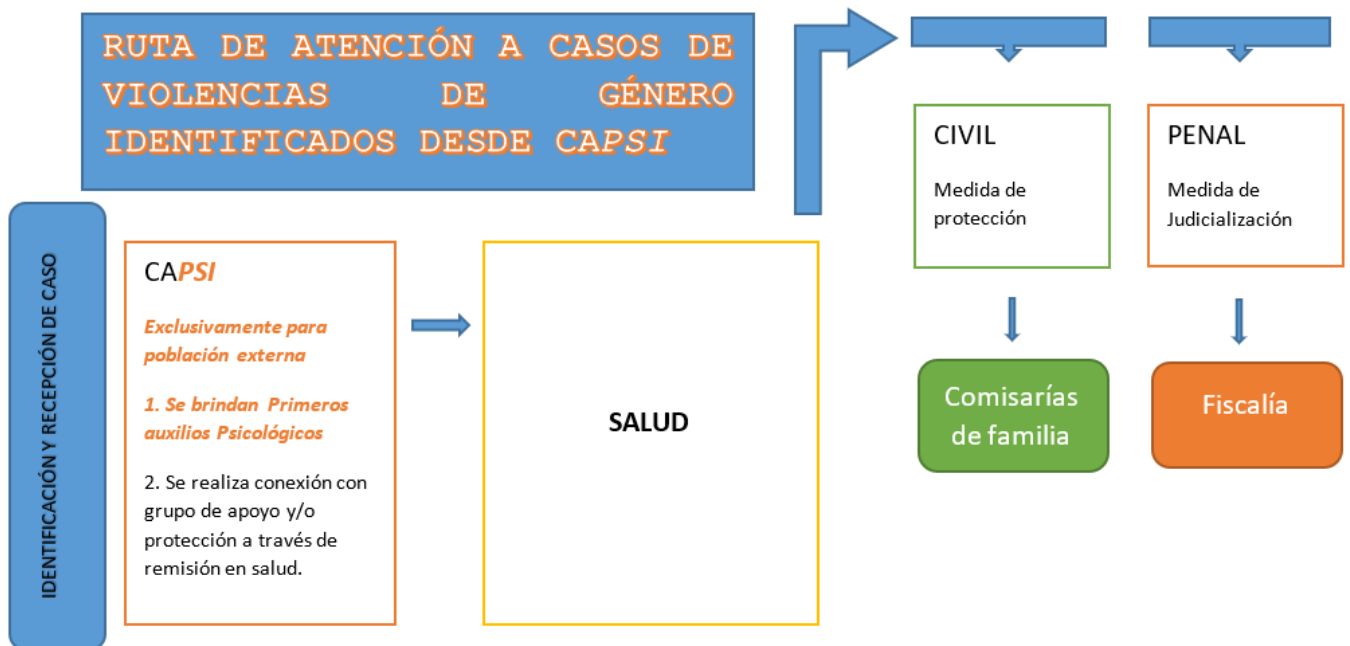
RUTA DE ATENCIÓN A CASOS DE VIOLENCIAS DE GÉNERO IDENTIFICADOS DESDE CAPSI

IDENTIFICACIÓN Y RECEPCIÓN DE CASO

CAPSI

Exclusivamente para población externa

1. Se brindan Primeros auxilios Psicológicos

2. Se realiza conexión con grupo de apoyo y/o protección a través de remisión en salud.

SALUD

CIVIL

Medida de protección

PENAL

Medida de Judicialización

Comisarías de familia

Fiscalía